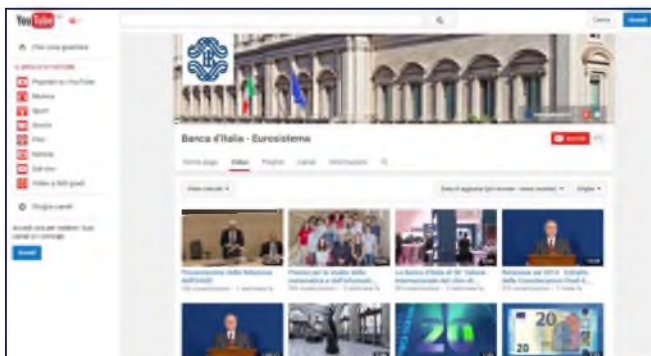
YouTube

Carica

Accedi

Che cosa guardare

IL MEGLIO DI YOUTUBE

Popolari su YouTube

Musica

Sport

Giochi

Film

Notizie

Dal vivo

Video a 360 gradi

Sfoglia canali

Accedi ora per vedere i tuoi canali e i consigli!

Accedi

Banca d'Italia - Eurosistema

Iscriviti

Home page

Video

Playlist

Canali

Informazioni

Video caricati

Data di aggiunta (più recenti - meno recenti)

Griglia

Presentazione della Relazione dell'IVASS

Premio per le studio della matematica e dell'informati...

La Banca d'Italia al 56° Salone Internazionale del Libro di...

Relazione sul 2015 - Estratto delle Considerazioni Finali d...

20

20